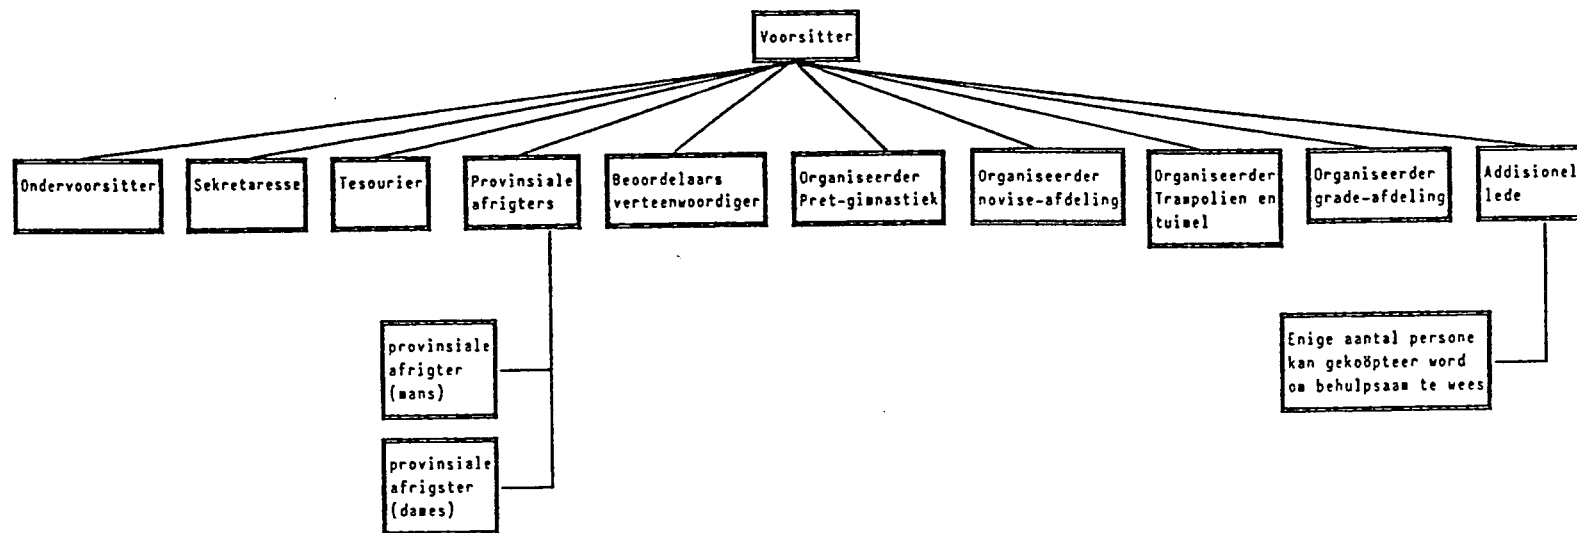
Voorsitter

Ondervoorsitter

Sekretaresse

Tesourier

Provinsiale afrigters

Beoordelaars verteenwoordiger

Organiseerder Pret-gimnastiek

Organiseerder novise-afdeling

Organiseerder Trampolien en tuimel

Organiseerder grade-afdeling

Addisionele lede

provinsiale afrigter (mans)

provinsiale afrigster (dames)

Enige aantal persone kan gekoöpteer word om behulpsaam te wees